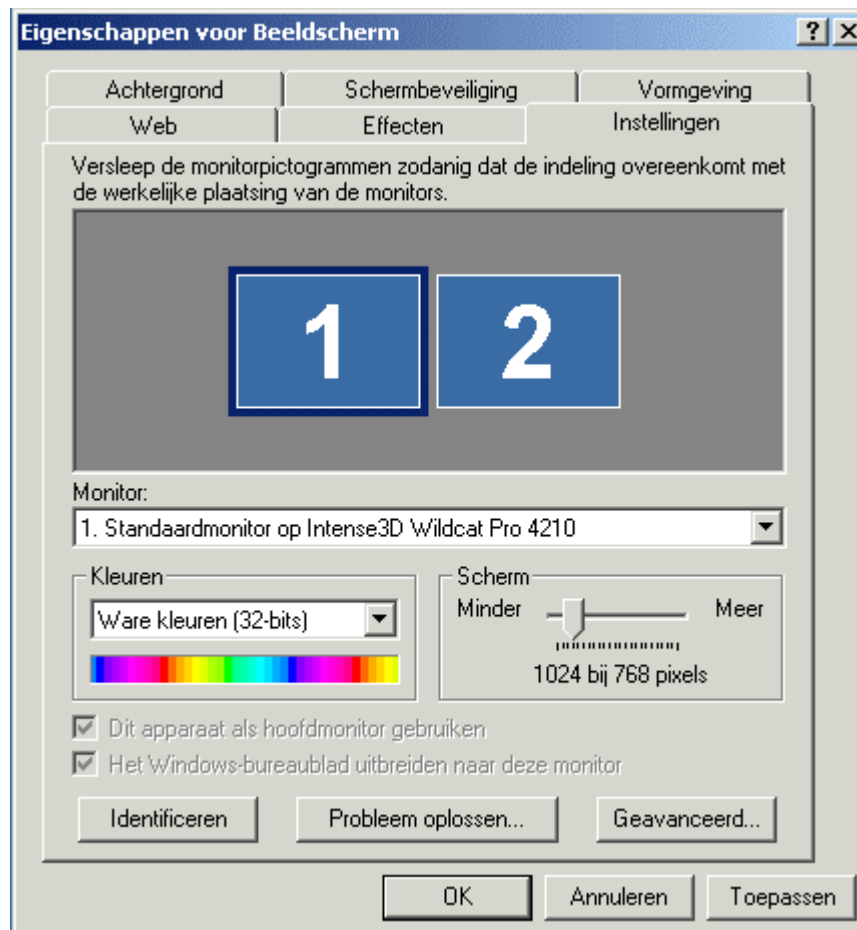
Eigenschappen voor Beeldscherm

? X

Achtergrond
Schermbeveiliging
Vormgeving
Web
Effecten
Instellingen

Versleep de monitorpictogrammen zodanig dat de indeling overeenkomt met de werkelijke plaatsing van de monitors.

1

2

Monitor:

1. Standaardmonitor op Intense3D Wildcat Pro 4210

Kleuren

Ware kleuren (32-bits)

Scherm

Minder

Meer

1024 bij 768 pixels

Dit apparaat als hoofdmonitor gebruiken

Het Windows-bureaublad uitbreiden naar deze monitor

Identificeren

Probleem oplossen...

Geavanceerd...

OK

Annuleren

Toepassen